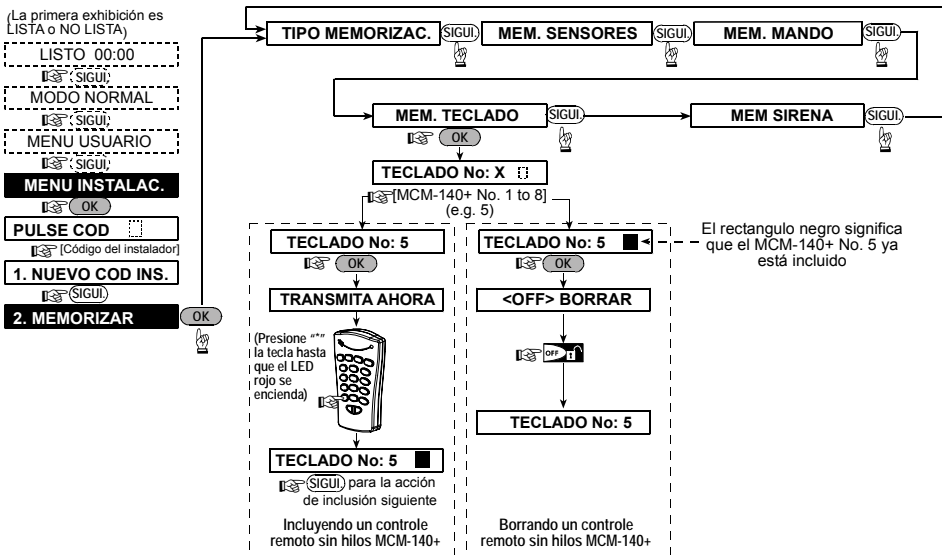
(La primera exhibición es LISTA o NO LISTA)

LISTO 00:00

SIGUI

MODO NORMAL

SIGUI

MENU USUARIO

SIGUI

MENU INSTALAC.

OK

PULSE COD

[Código del instalador]

1. NUEVO COD INS.

SIGUI

2. MEMORIZAR

OK

TIPO MEMORIZAC.

SIGUI

MEM. SENSORES

SIGUI

MEM. MANDO

SIGUI

MEM. TECLADO

SIGUI

MEM SIRENA

SIGUI

OK

TECLADO No: X

[MCM-140+ No. 1 to 8] (e.g. 5)

TECLADO No: 5

OK

TRANSMITA AHORA

(Presione "*" la tecla hasta que el LED rojo se encienda)

TECLADO No: 5

SIGUI para la acción de inclusión siguiente

Incluyendo un controle remoto sin hilos MCM-140+

TECLADO No: 5

OK

<OFF> BORRAR

OFF

TECLADO No: 5

Borrando un controle remoto sin hilos MCM-140+

El rectangulo negro significa que el MCM-140+ No. 5 ya está incluido